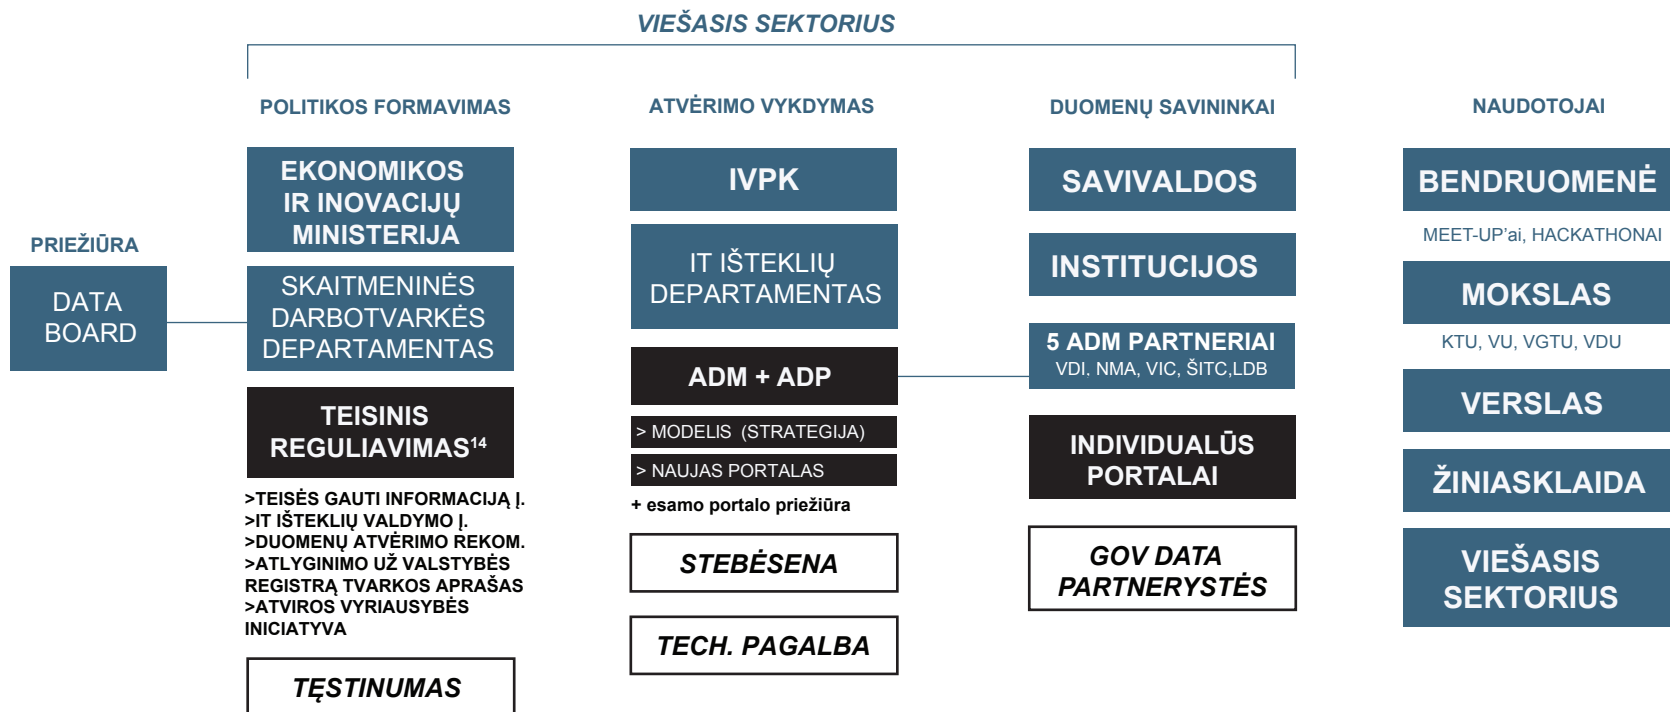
VIEŠASIS SEKTORIUS

PRIEŽIŪRA

DATA BOARD

POLITIKOS FORMAVIMAS

EKONOMIKOS IR INOVACIJŲ MINISTERIJA

SKAITMENINĖS DARBOTVARKĖS DEPARTAMENTAS

TEISINIS REGULIAVIMAS$^{14}$

>TEISĖS GAUTI INFORMACIJĄ Į.
>IT IŠTEKLIŲ VALDYMO Į.
>DUOMENŲ ATVĖRIMO REKOM.
>ATLYGINIMO UŽ VALSTYBĖS REGISTRĄ TVARKOS APRAŠAS
>ATVIROS VYRIAUSYBĖS INICIATYVA

TĘSTINUMAS

ATVĖRIMO VYKDYMAS

IVPK

IT IŠTEKLIŲ DEPARTAMENTAS

ADM + ADP

> MODELIS (STRATEGIJA)

> NAUJAS PORTALAS

+ esamo portalo priežiūra

STEBĖSENA

TECH. PAGALBA

DUOMENŲ SAVININKAI

SAVIVALDOS

INSTITUCIJOS

5 ADM PARTNERIAI
VDI, NMA, VIC, ŠITC,LDB

INDIVIDUALŪS PORTALAI

GOV DATA PARTNERYSTĖS

NAUDOTOJAI

BENDRUOMENĖ

MEET-UP'ai, HACKATHONAI

MOKSLAS

KTU, VU, VGTU, VDU

VERSLAS

ŽINIASKLAIDA

VIEŠASIS SEKTORIUS